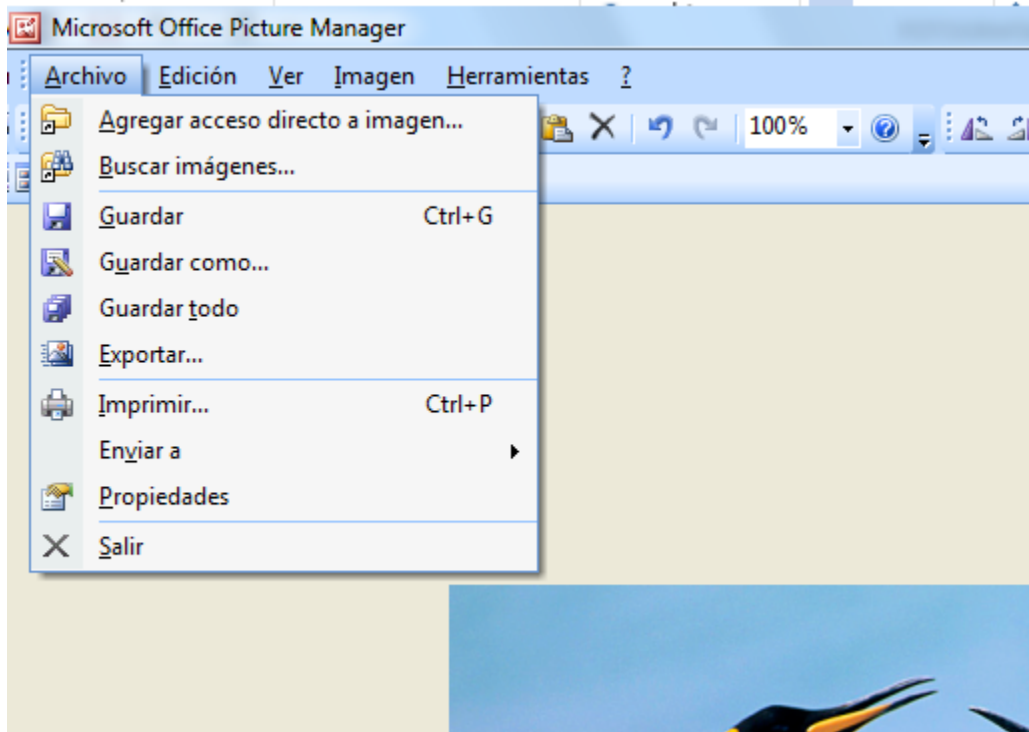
Microsoft Office Picture Manager

Archivo Edición Ver Imagen Herramientas ?

100%

Agregar acceso directo a imagen...
Buscar imágenes...
Guardar Ctrl+G
Guardar como...
Guardar todo
Exportar...
Imprimir... Ctrl+P
Enviar a
Propiedades
Salir